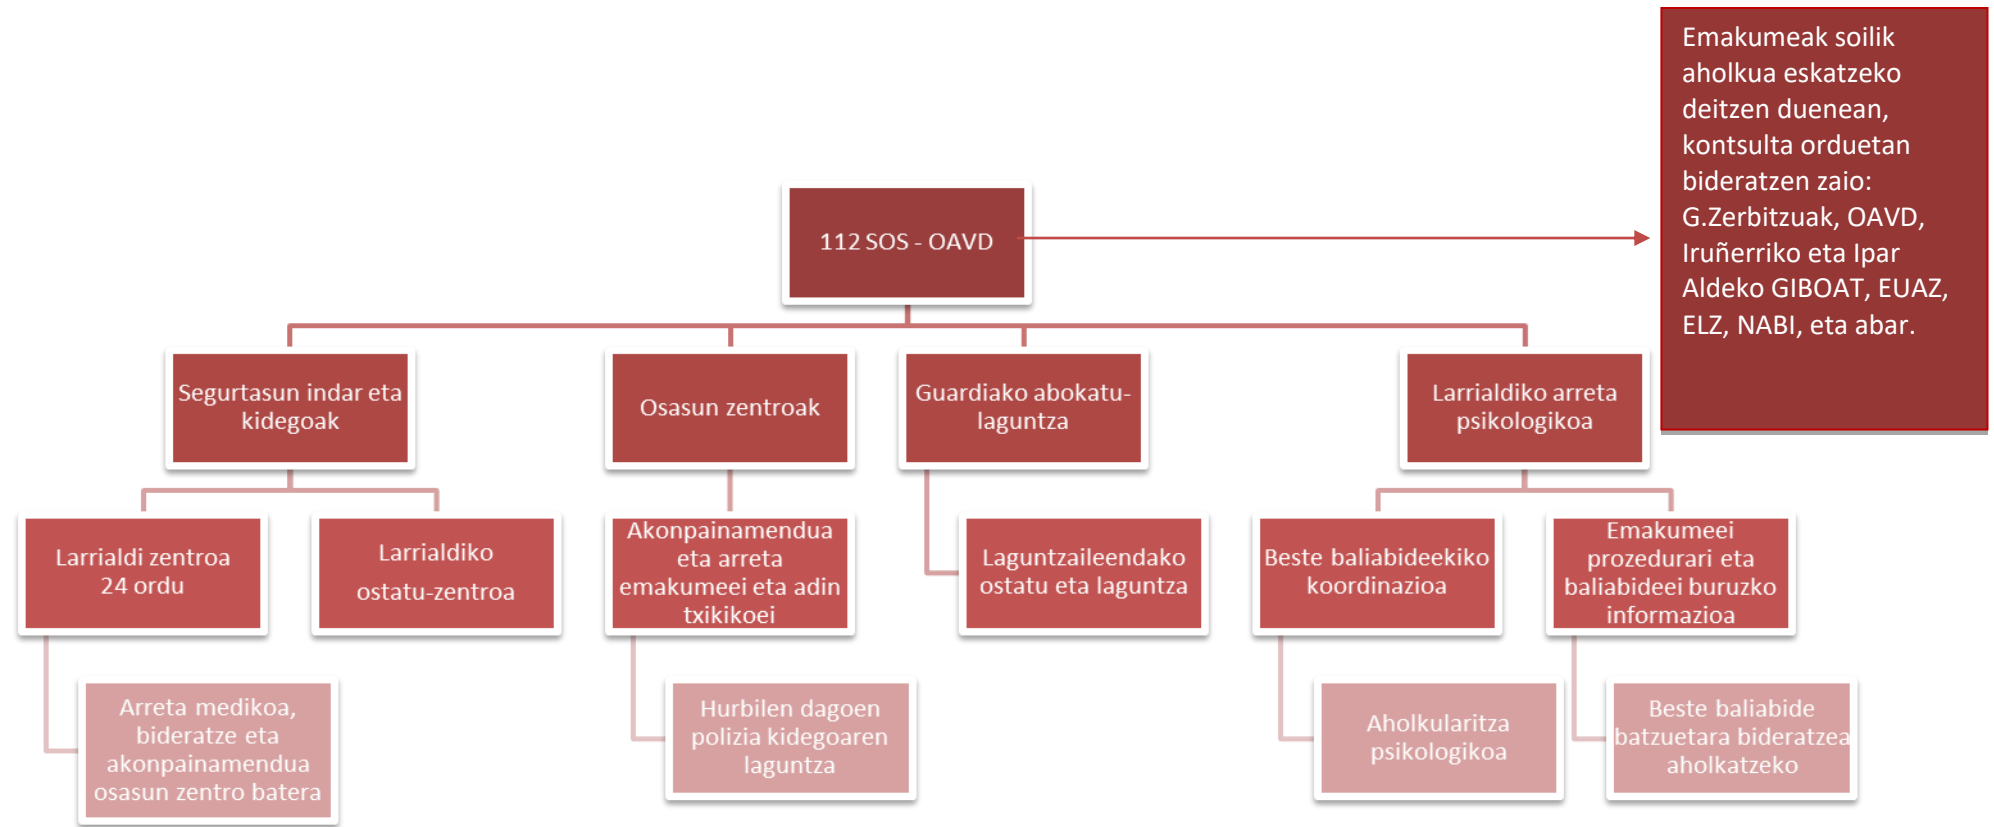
112 SOS - OAVD

Emakumeak soilik aholkua eskatzeko deitzen duenean, kontsulta orduetan bideratzen zaio: G.Zerbitzuak, OAVD, Iruñerriko eta Ipar Aldeko GIBOAT, EUAZ, ELZ, NABI, eta abar.

Segurtasun indar eta kidegoak

Osasun zentroak

Guardiako abokatu-laguntza

Larrialdiko arreta psikologikoa

Larrialdi zentroa 24 ordu

Larrialdiko ostatu-zentroa

Akonpainamendua eta arreta emakumeei eta adin txikikoei

Laguntzaileendako ostatu eta laguntza

Beste baliabideekiko koordinazioa

Emakumeei prozedurari eta baliabideei buruzko informazioa

Arreta medikoa, bideratze eta akonpainamendua osasun zentro batera

Hurbilen dagoen polizia kidegoaren laguntza

Aholkularitza psikologikoa

Beste baliabide batzuetara bideratzea aholkatzeko